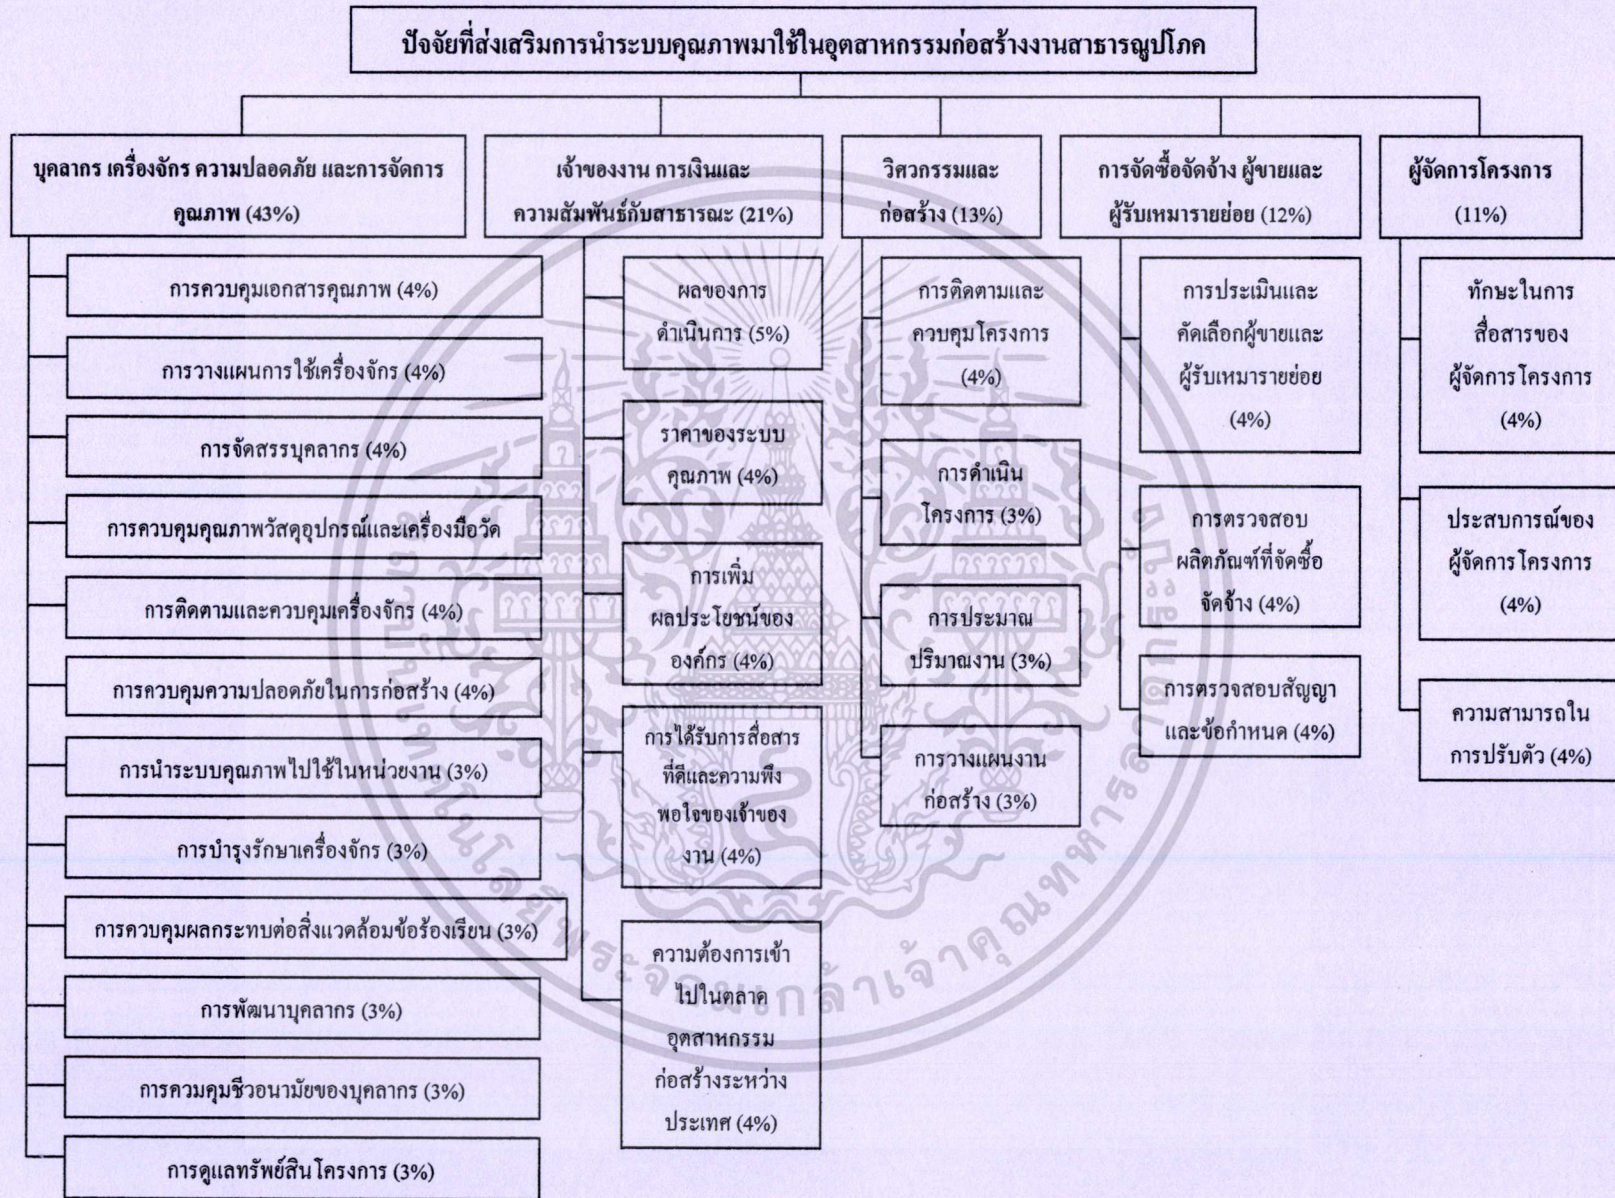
ปัจจัยที่ส่งเสริมการนำระบบคุณภาพมาใช้ในอุตสาหกรรมก่อสร้างงานสาธารณูปโภค

บุคลากร เครื่องจักร ความปลอดภัย และการจัดการคุณภาพ (43%)

การควบคุมเอกสารคุณภาพ (4%)

การวางแผนการใช้เครื่องจักร (4%)

การจัดสรรบุคลากร (4%)

การควบคุมคุณภาพวัสดุอุปกรณ์และเครื่องมือวัด

การติดตามและควบคุมเครื่องจักร (4%)

การควบคุมความปลอดภัยในการก่อสร้าง (4%)

การนำระบบคุณภาพไปใช้ในหน่วยงาน (3%)

การบำรุงรักษาเครื่องจักร (3%)

การควบคุมผลกระทบต่อสิ่งแวดล้อมข้อร้องเรียน (3%)

การพัฒนาบุคลากร (3%)

การควมคุมชีวอนามัยของบุคลากร (3%)

การดูแลทรัพย์สินโครงการ (3%)

เจ้าของงาน การเงินและความสัมพันธ์กับสาธารณะ (21%)

ผลของการดำเนินการ (5%)

ราคาของระบบคุณภาพ (4%)

การเพิ่มผลประโยชน์ขององค์กร (4%)

การได้รับการสื่อสารที่ดีและความพึงพอใจของเจ้าของงาน (4%)

ความต้องการเข้าไปในตลาดอุตสาหกรรมก่อสร้างระหว่างประเทศ (4%)

วิศวกรรมและก่อสร้าง (13%)

การติดตามและควบคุมโครงการ (4%)

การดำเนินโครงการ (3%)

การประมาณปริมาณงาน (3%)

การวางแผนงานก่อสร้าง (3%)

การจัดซื้อจัดจ้าง ผู้ขายและผู้รับเหมารายย่อย (12%)

การประเมินและคัดเลือกผู้ขายและผู้รับเหมารายย่อย (4%)

การตรวจสอบผลิตภัณฑ์ที่จัดซื้อจัดจ้าง (4%)

การตรวจสอบสัญญาและข้อกำหนด (4%)

ผู้จัดการโครงการ (11%)

ทักษะในการสื่อสารของผู้จัดการโครงการ (4%)

ประสบการณ์ของผู้จัดการโครงการ (4%)

ความสามารถในการปรับตัว (4%)